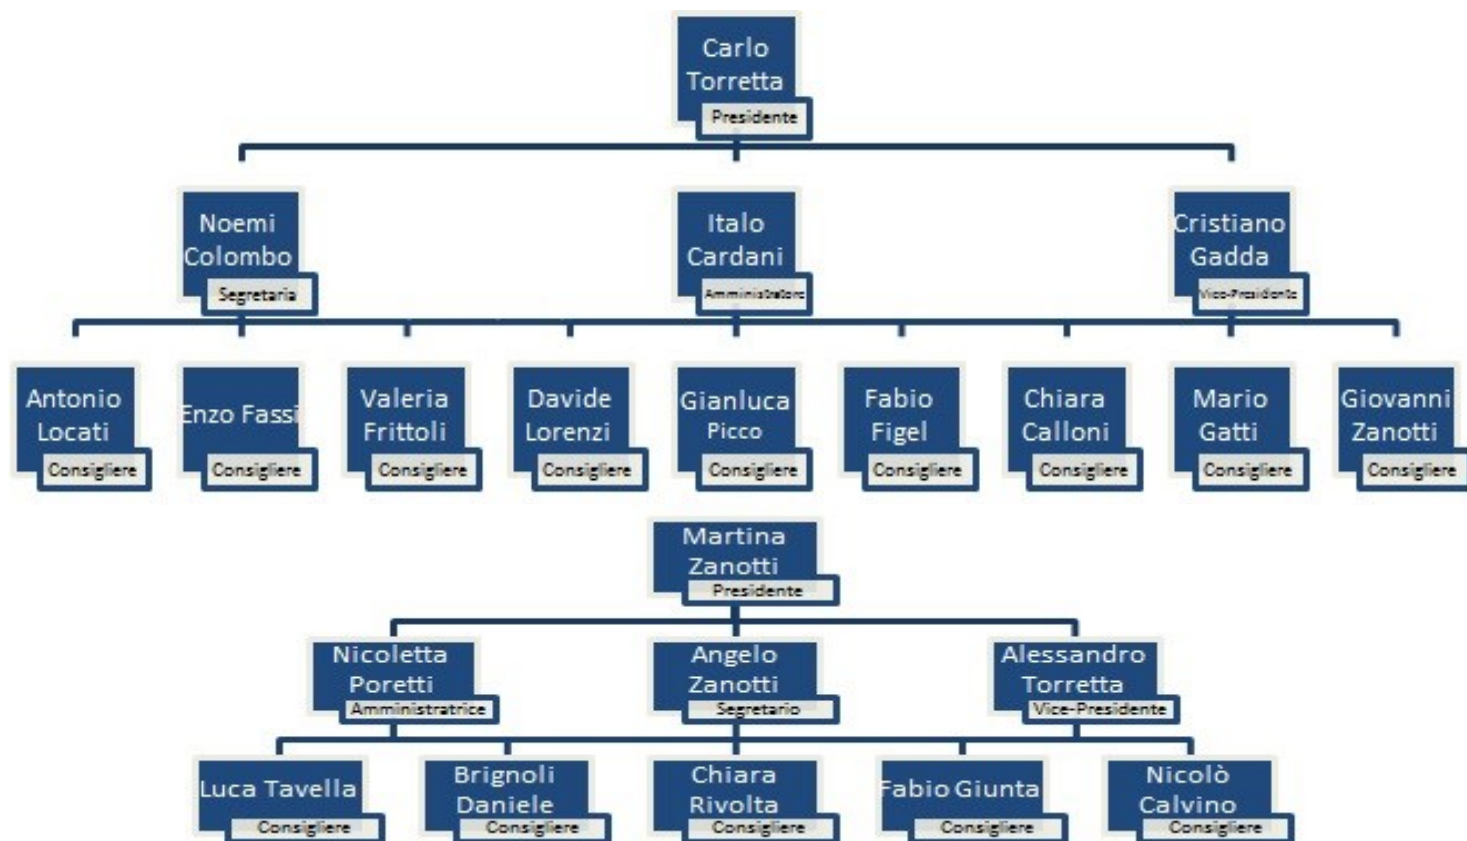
Carlo Torretta
Presidente

Noemi Colombo
Segretaria

Italo Cardani
Amministratore

Cristiano Gadda
Vice-Presidente

Antonio Locati
Consigliere

Enzo Fassi
Consigliere

Valeria Frittoli
Consigliere

Davide Lorenzi
Consigliere

Gianluca Picco
Consigliere

Fabio Figel
Consigliere

Chiara Calloni
Consigliere

Mario Gatti
Consigliere

Giovanni Zanotti
Consigliere

Martina Zanotti
Presidente

Nicoletta Poretti
Amministratrice

Angelo Zanotti
Segretario

Alessandro Torretta
Vice-Presidente

Luca Tavella
Consigliere

Brignoli Daniele
Consigliere

Chiara Rivolta
Consigliere

Fabio Giunta
Consigliere

Nicolò Calvino
Consigliere